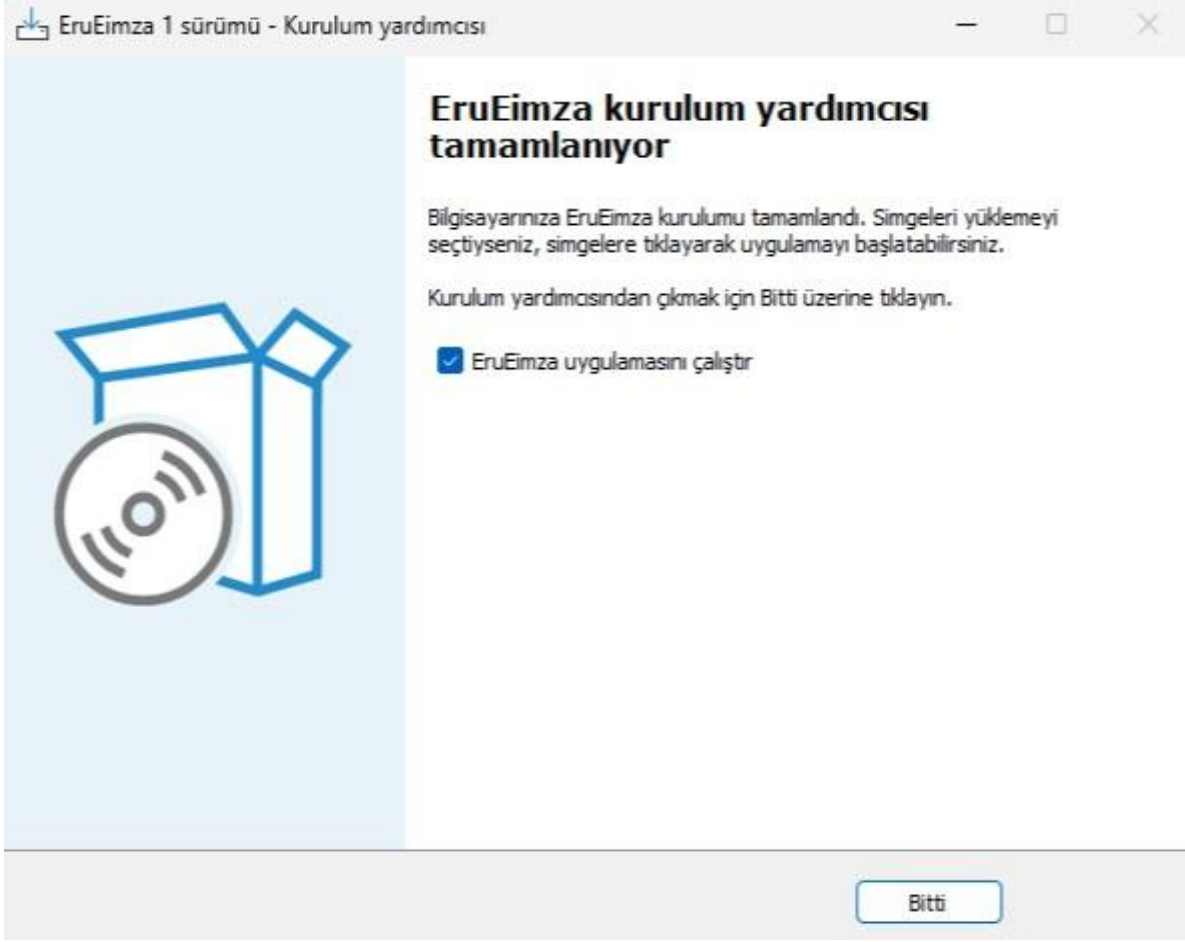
EruEimza 1 sürümü - Kurulum yardımcısı

EruEimza kurulum yardımcısı tamamlanıyor

Bilgisayarınıza EruEimza kurulumu tamamlandı. Simgeleri yüklemeyi seçtiyseniz, simgelere tıklayarak uygulamayı başlatabilirsiniz.

Kurulum yardımcısından çıkmak için Bitti üzerine tıklayın.

EruEimza uygulamasını çalıştır

Bitti